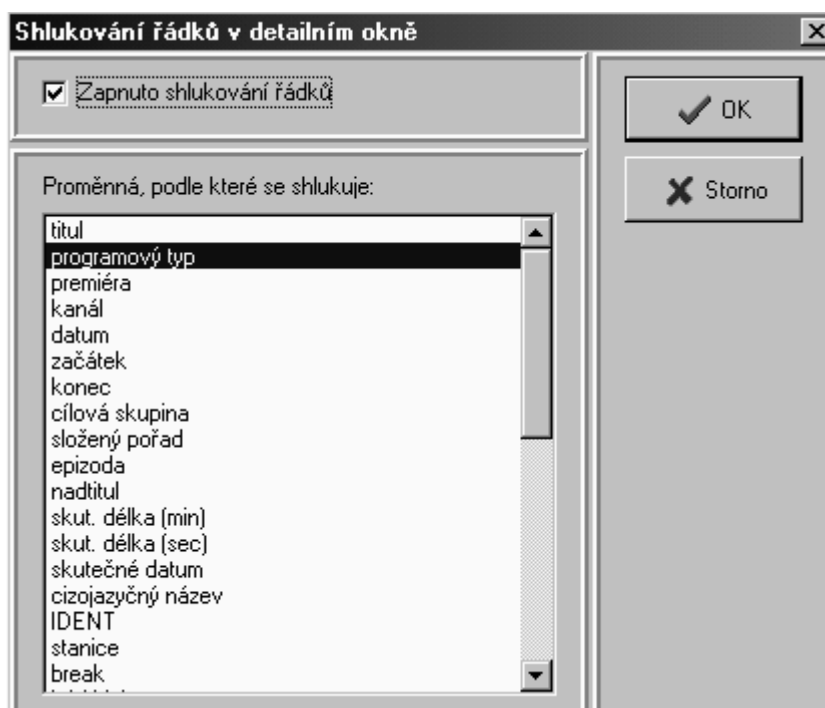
Shlukování řádků v detailním okně

Zapnuto shlukování řádků

OK

Storno

Proměnná, podle které se shlukuje:

titul
programový typ
premiéra
kanál
datum
začátek
konec
cílová skupina
složený pořad
epizoda
nadtitul
skut. délka (min)
skut. délka (sec)
skutečné datum
cizojazyčný název
IDENT
stanice
break
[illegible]